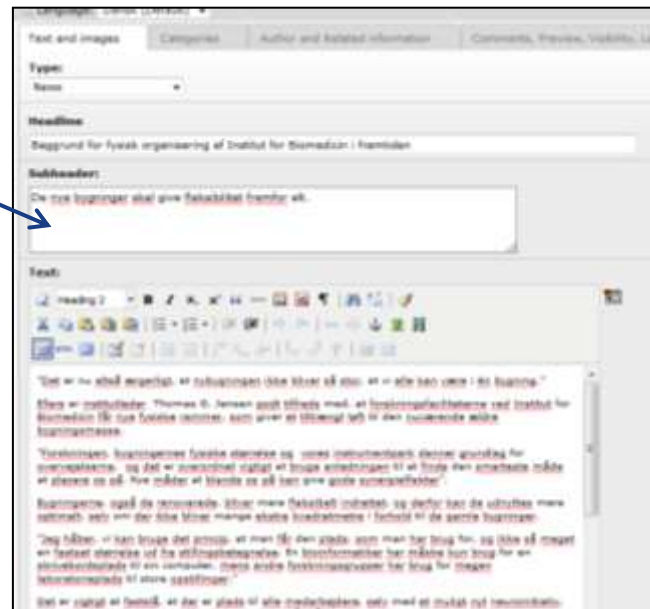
Language: Dansk (Default)

Text and images | Categories | Author and Related information | Comments, Preview, Visibility, L

Type:
News

Headline
Baggrund for fysisk organisering af Institut for Biomedicin i fremtiden

Subheader:
De nye bygninger skal give fleksibilitet fremfor alt.

Text:
Heading 2

"Det er nu altså ærgerligt, at nybygningen ikke bliver så stor, at vi alle kan være i én bygning."

Flere af instituttets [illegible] Thomas G. Jensen godt tilfreds med, at forskningsfaciliteterne ved Institut for Biomedicin får nye fysiske rammer, som giver et tiltrængt løft til den nuværende ældre bygningsmasse.

"Forskningen, bygningernes fysiske størrelse og vores instrumentpark danner grundlag for overvejelserne, og det er overordnet vigtigt at bruge anledningen til at finde den smarteste måde at placere os på. Nye måder at tænke os på kan give gode synergieffekter".

Bygningerne, også de renoverede, bliver mere fleksibelt indrettet, og derfor kan de udnyttes mere optimalt, selv om der ikke bliver mange ekstra kvadratmeter i forhold til de gamle bygninger.

"Jeg håber, vi kan bruge det princip, at man får den plads, som man har brug for, og ikke så meget en fastsat størrelse ud fra stillingskategorier. En bioinformatiker har måske kun brug for en skrivebordsplads til sin computer, mens andre forskningsgrupper har brug for meget laboratorieplads til store opstillinger."

Det er vigtigt at fastslå, at der er plads til alle medarbejdere, selv med at mulighed nye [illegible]